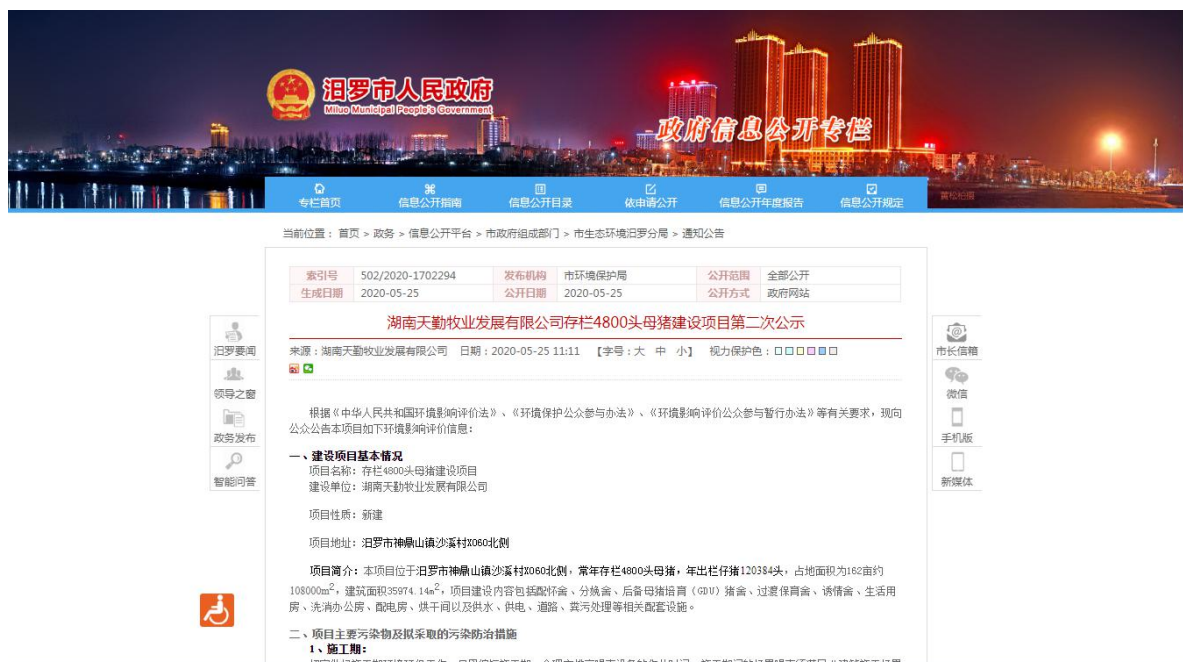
汨罗市人民政府
Miluo Municipal People's Government
政府信息公开专栏

专栏首页 信息公开指南 信息公开目录 依申请公开 信息公开年度报告 信息公开规定

当前位置：首页 > 政务 > 信息公开平台 > 市政府组成部门 > 市生态环境汨罗分局 > 通知公告

| 索引号 | 502/2020-1702294 | 发布机构 | 市环境保护局 | 公开范围 | 全部公开 |
|---|---|---|---|---|---|
| 生成日期 | 2020-05-25 | 公开日期 | 2020-05-25 | 公开方式 | 政府网站 |

湖南天勤牧业发展有限公司存栏4800头母猪建设项目第二次公示

来源：湖南天勤牧业发展有限公司 日期：2020-05-25 11:11 【字号：大 中 小】 视力保护色：

汨罗要闻
领导之窗
政务发布
智能问答

市长信箱
微信
手机版
新媒体

根据《中华人民共和国环境影响评价法》、《环境保护公众参与办法》、《环境影响评价公众参与暂行办法》等有关要求，现向公众公告本项目如下环境影响评价信息：

一、建设项目基本情况
项目名称：存栏4800头母猪建设项目
建设单位：湖南天勤牧业发展有限公司

项目性质：新建

项目地址：汨罗市神鼎山镇沙溪村X060北侧

项目简介：本项目位于汨罗市神鼎山镇沙溪村X060北侧，常年存栏4800头母猪，年出栏仔猪120384头，占地面积为162亩约108000m$^2$，建筑面积35974.14m$^2$，项目建设内容包括配怀舍、分娩舍、后备母猪培育（GDU）猪舍、过渡保育舍、诱情舍、生活用房、洗消办公房、配电房、烘干间以及供水、供电、道路、粪污处理等相关配套设施。

二、项目主要污染物及拟采取的污染防治措施
1、施工期：
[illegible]